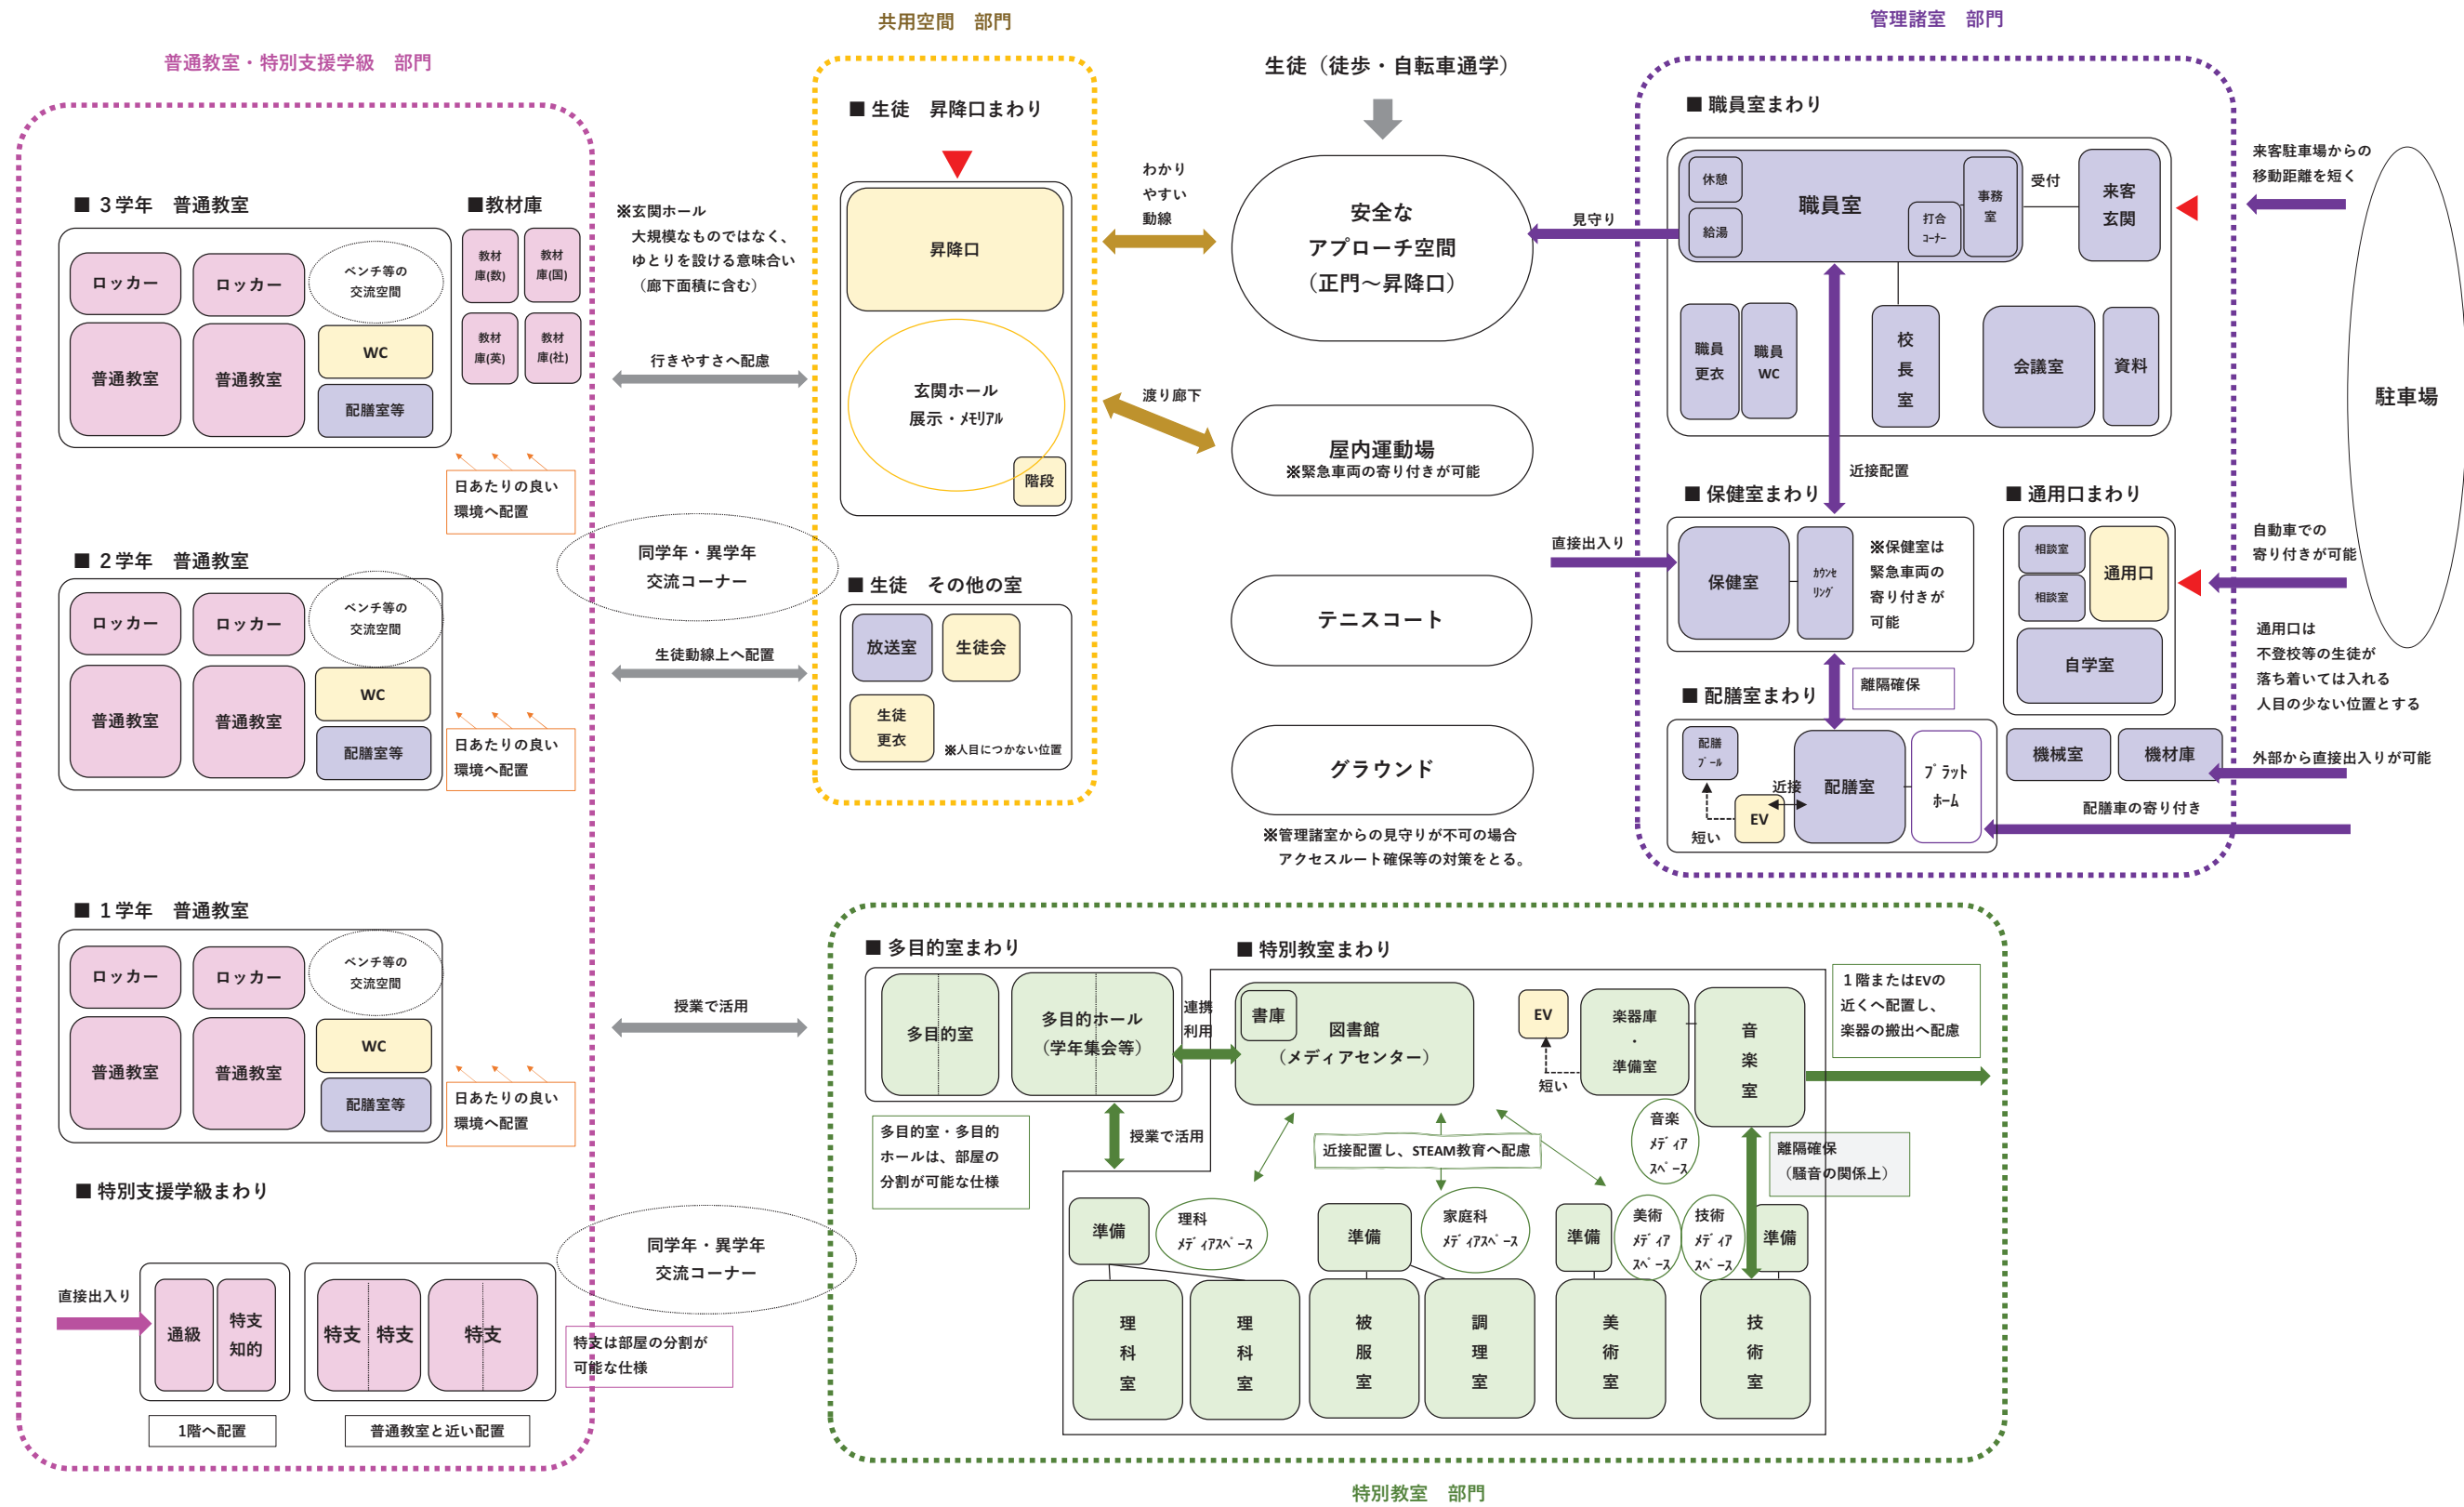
普通教室・特別支援学級　部門

■ 3学年　普通教室
■教材庫
ロッカー
ロッカー
ベンチ等の交流空間
普通教室
普通教室
WC
配膳室等
教材庫(数)
教材庫(国)
教材庫(英)
教材庫(社)
日あたりの良い環境へ配置

■ 2学年　普通教室
ロッカー
ロッカー
ベンチ等の交流空間
普通教室
普通教室
WC
配膳室等
日あたりの良い環境へ配置

■ 1学年　普通教室
ロッカー
ロッカー
ベンチ等の交流空間
普通教室
普通教室
WC
配膳室等
日あたりの良い環境へ配置

■ 特別支援学級まわり
直接出入り
通級
特支知的
特支
特支
特支
1階へ配置
普通教室と近い配置
特支は部屋の分割が可能な仕様

※玄関ホール
大規模なものではなく、ゆとりを設ける意味合い（廊下面積に含む）
行きやすさへ配置
同学年・異学年交流コーナー
生徒動線上へ配置
授業で活用
同学年・異学年交流コーナー

共用空間　部門
■ 生徒　昇降口まわり
昇降口
玄関ホール
展示・ﾒﾓﾘｱﾙ
階段
■ 生徒　その他の室
放送室
生徒会
生徒更衣
※人目につかない位置

生徒（徒歩・自転車通学）
わかりやすい動線
安全なアプローチ空間（正門～昇降口）
渡り廊下
屋内運動場
※緊急車両の寄り付きが可能
テニスコート
グラウンド
※管理諸室からの見守りが不可の場合
アクセスルート確保等の対策をとる。

管理諸室　部門
■ 職員室まわり
休憩
給湯
職員室
打合ｺｰﾅｰ
事務室
受付
来客玄関
見守り
職員更衣
職員WC
校長室
会議室
資料
近接配置
来客駐車場からの移動距離を短く
駐車場
■ 保健室まわり
直接出入り
保健室
ｶｳﾝｾﾘﾝｸﾞ
※保健室は緊急車両の寄り付きが可能
■ 通用口まわり
相談室
相談室
通用口
自学室
自動車での寄り付きが可能
通用口は不登校等の生徒が落ち着いては入れる人目の少ない位置とする
離隔確保
■ 配膳室まわり
配膳ﾌﾟｰﾙ
近接
配膳室
ﾌﾟﾗｯﾄﾎｰﾑ
EV
短い
機械室
機材庫
外部から直接出入りが可能
配膳車の寄り付き

■ 多目的室まわり
多目的室
多目的ホール（学年集会等）
連携利用
多目的室・多目的ホールは、部屋の分割が可能な仕様
授業で活用
■ 特別教室まわり
書庫
図書館（メディアセンター）
EV
短い
楽器庫・準備室
音楽室
1階またはEVの近くへ配置し、楽器の搬出へ配慮
音楽ﾒﾃﾞｨｱｽﾍﾟｰｽ
近接配置し、STEAM教育へ配慮
離隔確保（騒音の関係上）
準備
理科ﾒﾃﾞｨｱｽﾍﾟｰｽ
準備
家庭科ﾒﾃﾞｨｱｽﾍﾟｰｽ
準備
美術ﾒﾃﾞｨｱｽﾍﾟｰｽ
技術ﾒﾃﾞｨｱｽﾍﾟｰｽ
準備
理科室
理科室
被服室
調理室
美術室
技術室
特別教室　部門